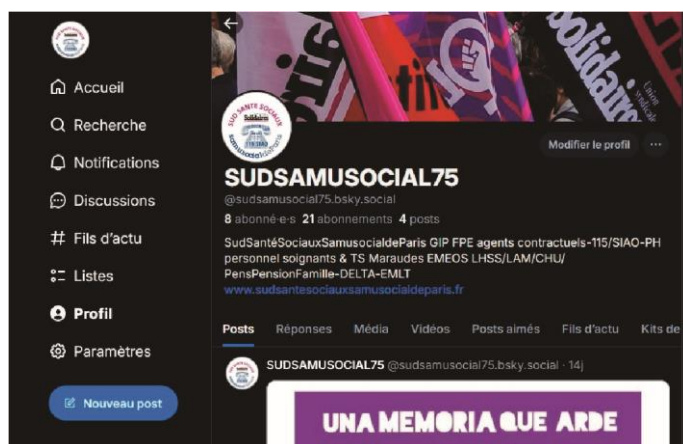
Accueil
Recherche
Notifications
Discussions
Fils d'actu
Listes
Profil
Paramètres
Nouveau post

solidaires

Modifier le profil ···

SUDSAMUSOCIAL75
@sudsamusocial75.bsky.social
8 abonné·e·s 21 abonnements 4 posts
SudSantéSociauxSamusocialdeParis GIP FPE agents contractuels-115/SIAO-PH personnel soignants & TS Maraudes EMEOS LHSS/LAM/CHU/ PensPensionFamille-DELTA-EMLT
www.sudsantesociauxsamusocialdeparis.fr

Posts Réponses Média Vidéos Posts aimés Fils d'actu Kits de

SUDSAMUSOCIAL75 @sudsamusocial75.bsky.social · 14j

UNA MEMORIA QUE ARDE